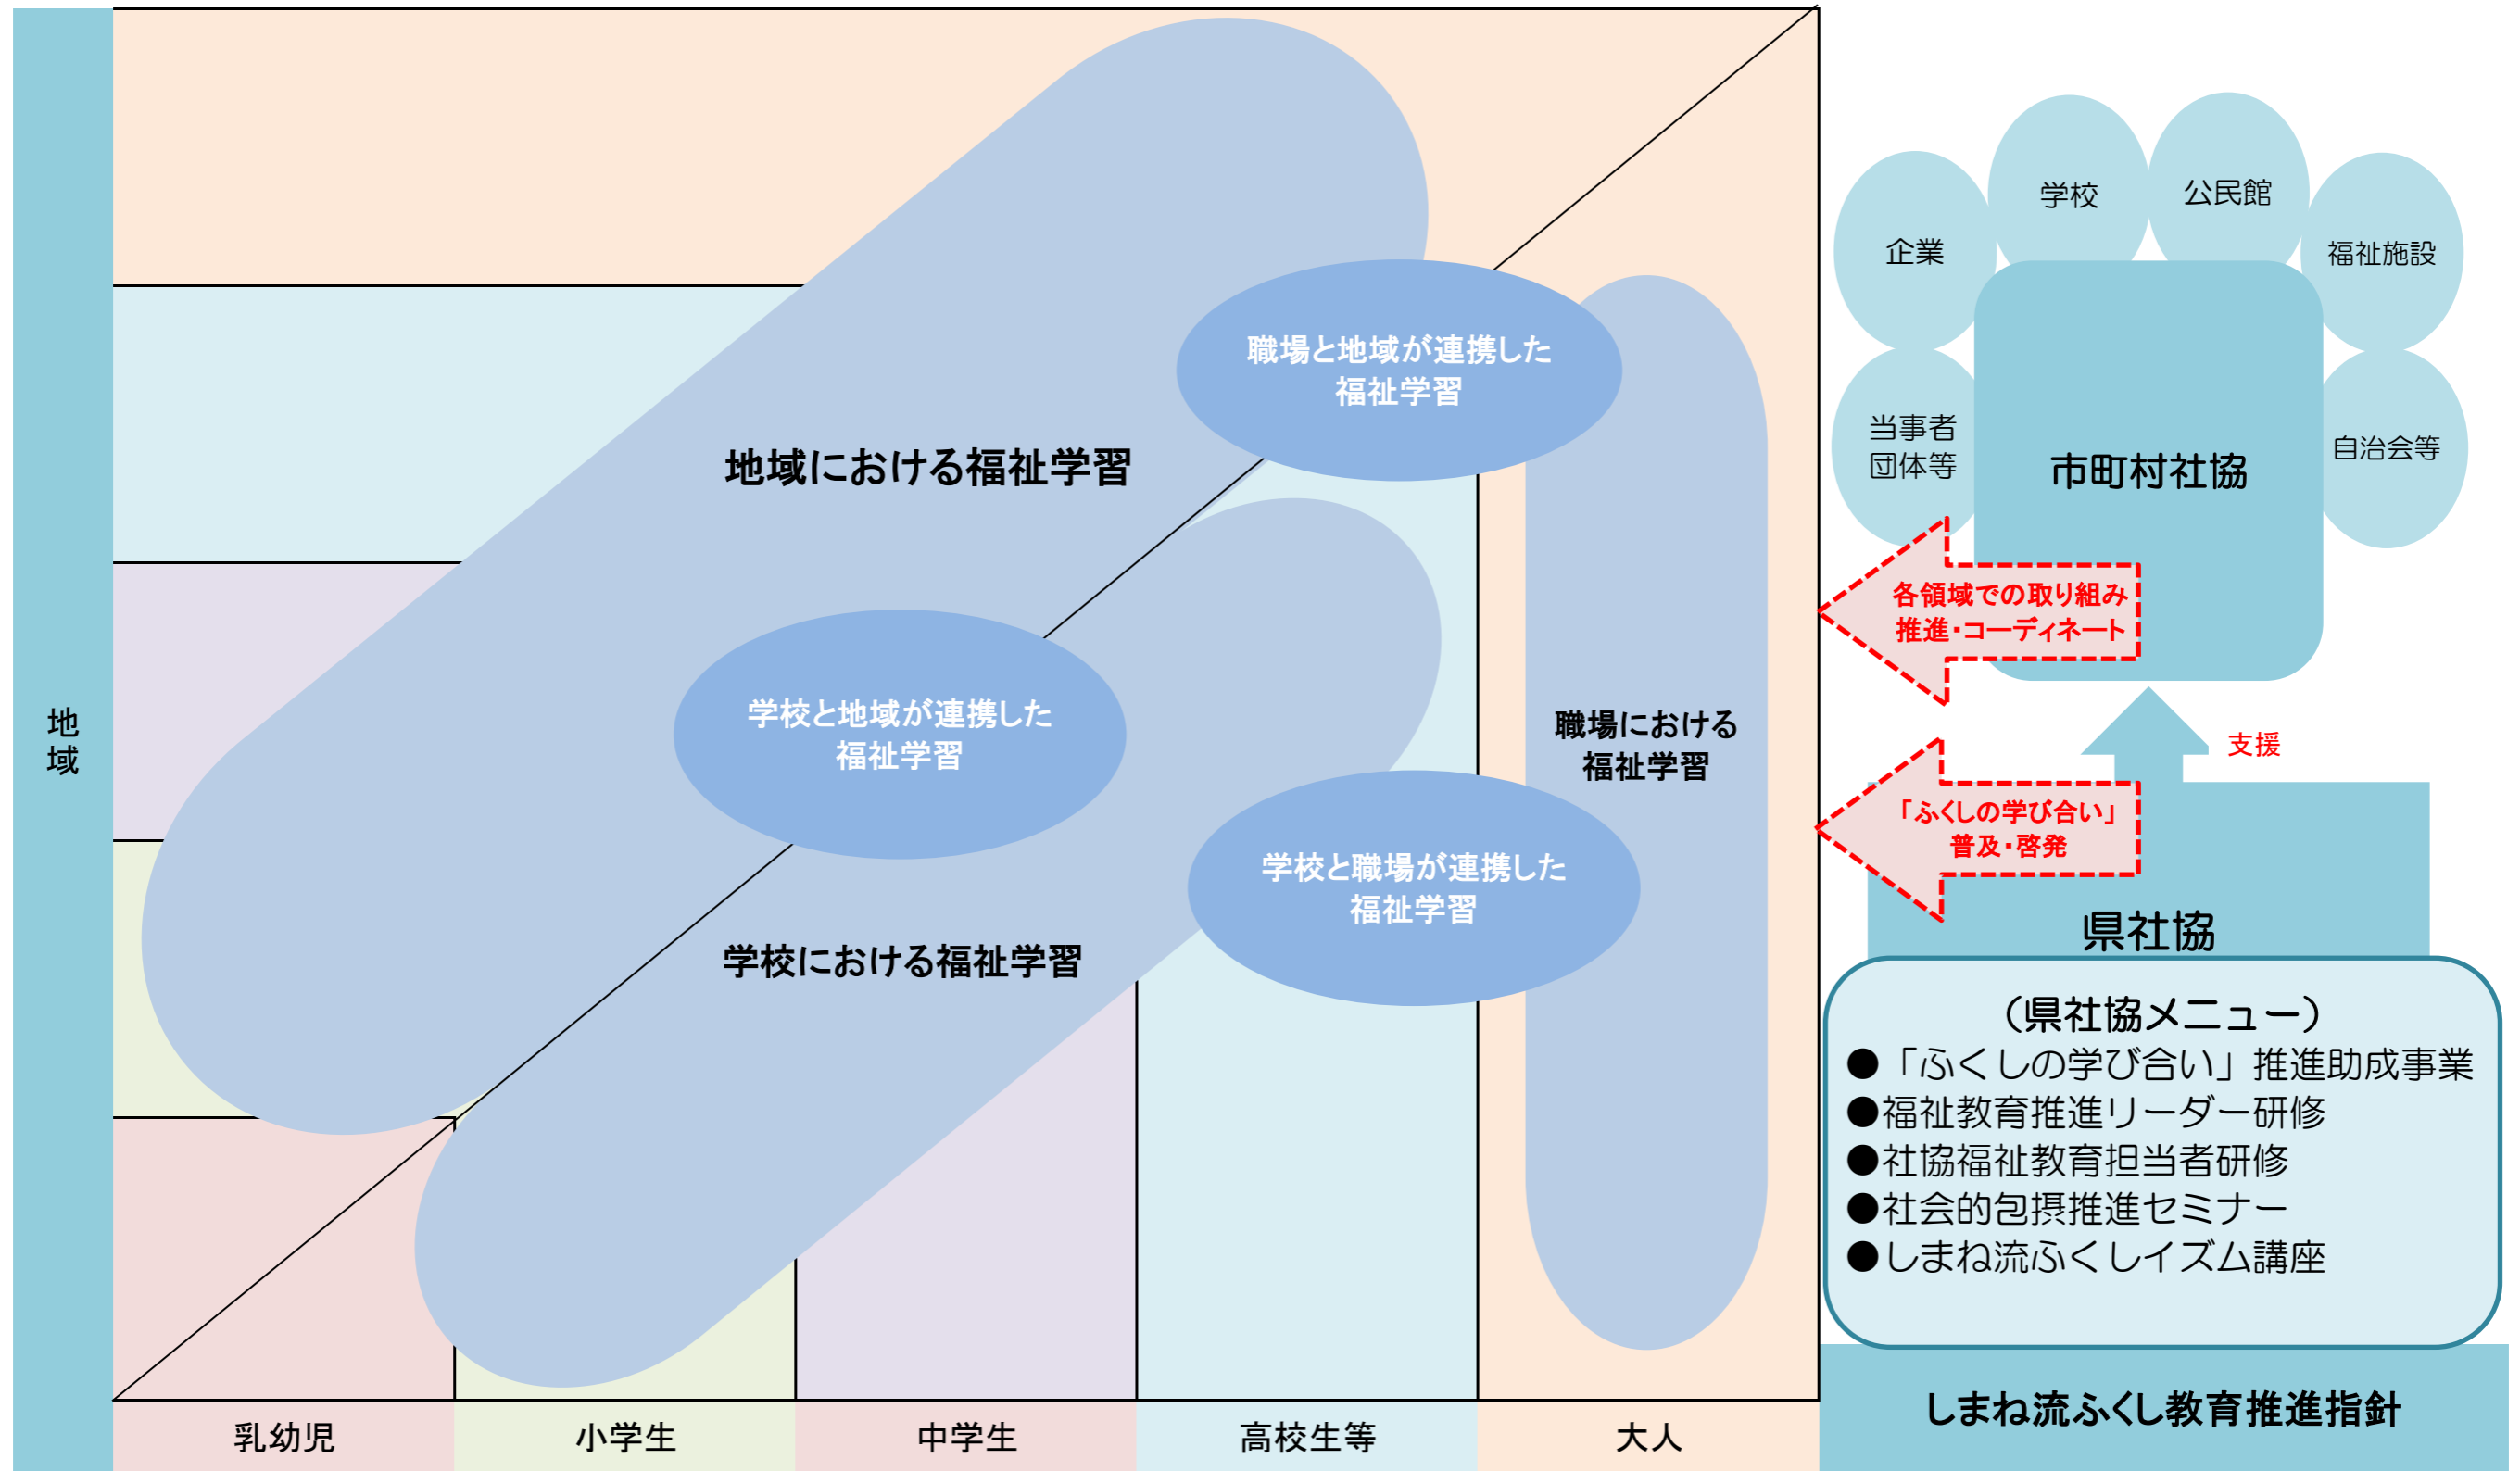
地域

地域における福祉学習

職場と地域が連携した福祉学習

学校と地域が連携した福祉学習

学校における福祉学習

学校と職場が連携した福祉学習

職場における福祉学習

乳幼児
小学生
中学生
高校生等
大人

学校
公民館
企業
福祉施設
当事者団体等
自治会等
市町村社協

各領域での取り組み推進・コーディネート

支援

「ふくしの学び合い」普及・啓発

県社協

（県社協メニュー）
●「ふくしの学び合い」推進助成事業
●福祉教育推進リーダー研修
●社協福祉教育担当者研修
●社会的包摂推進セミナー
●しまね流ふくしイズム講座

しまね流ふくし教育推進指針